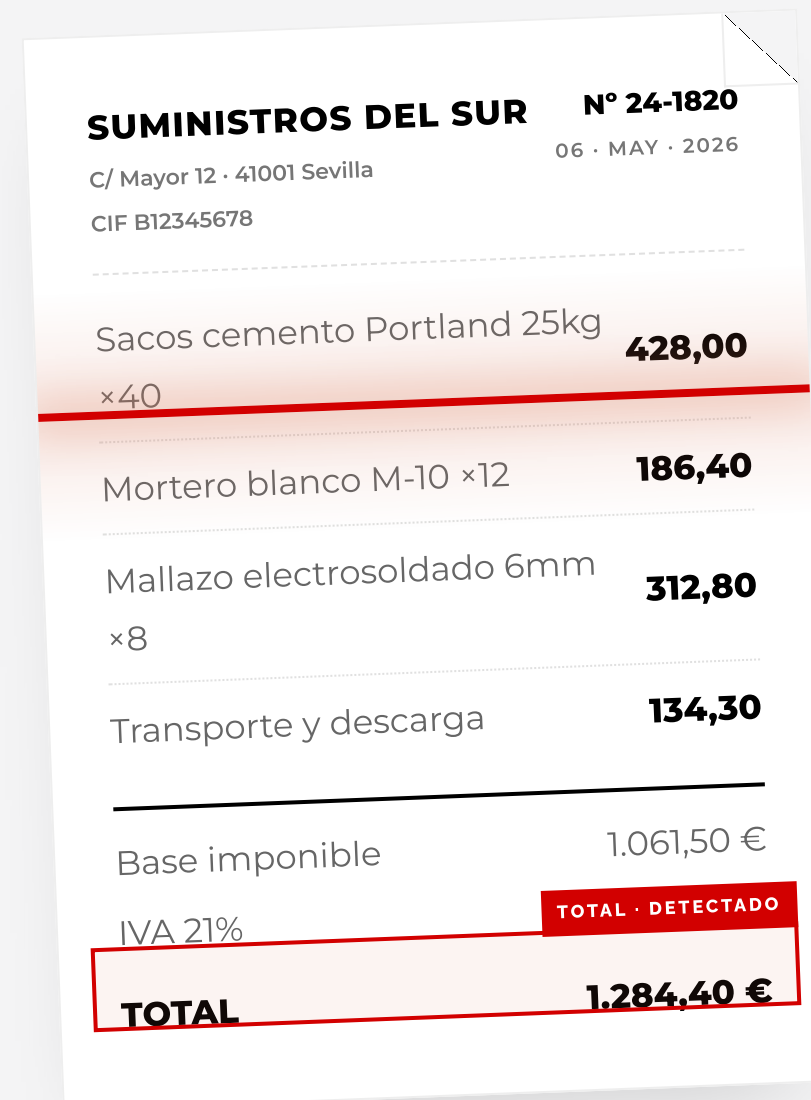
SUMINISTROS DEL SUR

Nº 24-1820

06 · MAY · 2026

C/ Mayor 12 · 41001 Sevilla

CIF B12345678

Sacos cemento Portland 25kg ×40 428,00

Mortero blanco M-10 ×12 186,40

Mallazo electrosoldado 6mm ×8 312,80

Transporte y descarga 134,30

Base imponible 1.061,50 €

IVA 21%

TOTAL · DETECTADO

TOTAL 1.284,40 €